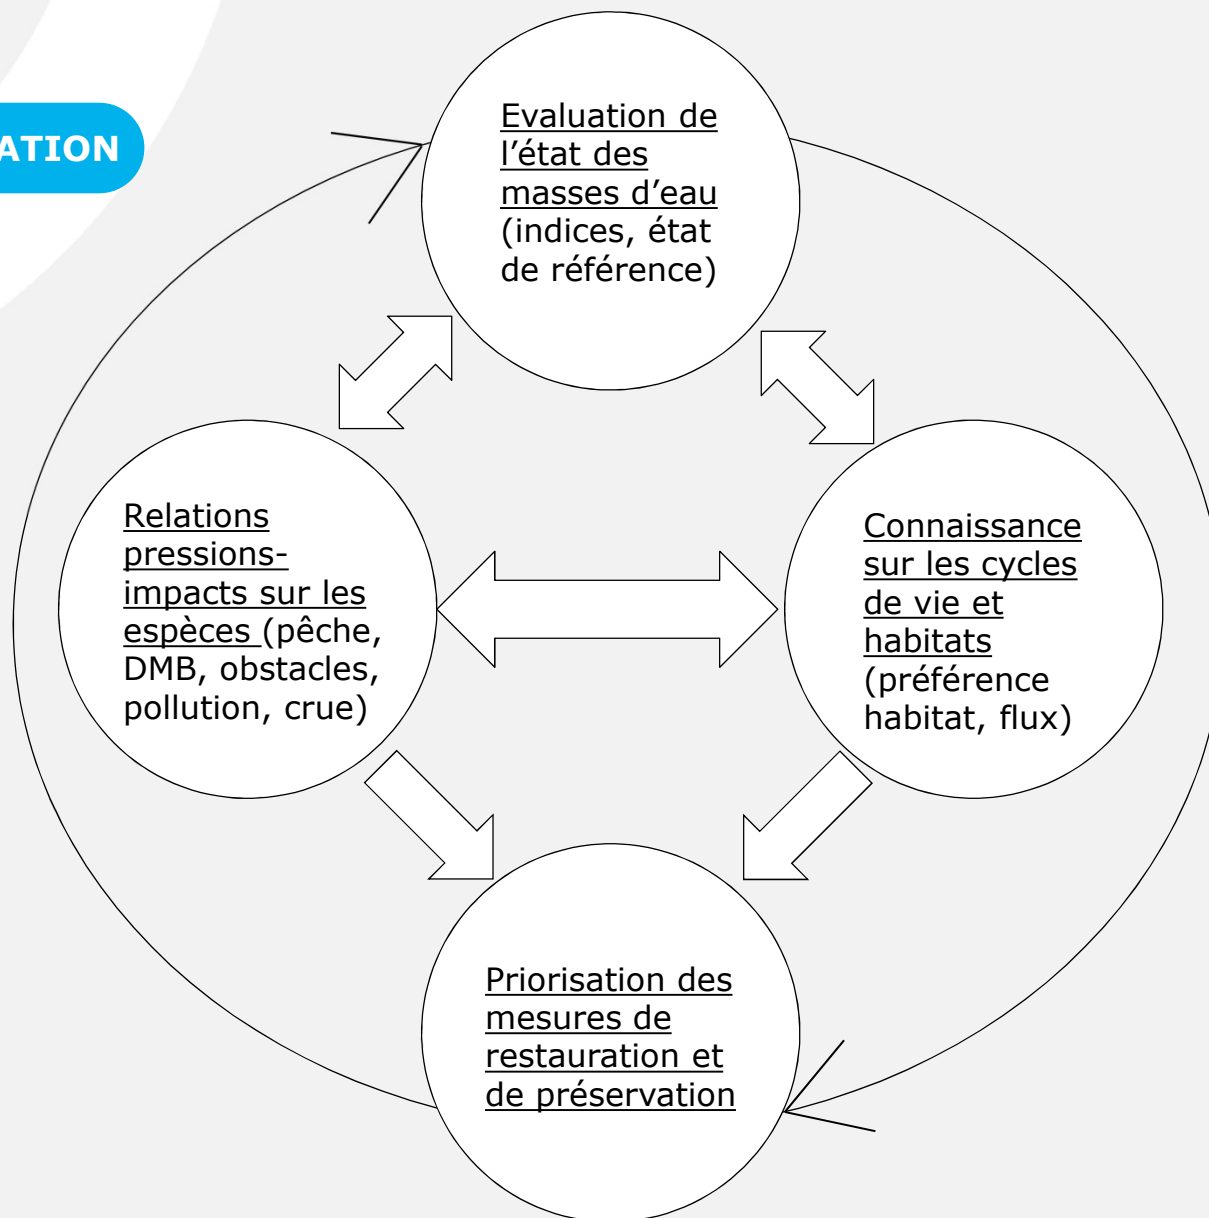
ATION

Evaluation de l’état des masses d’eau (indices, état de référence)

Relations pressions-impacts sur les espèces (pêche, DMB, obstacles, pollution, crue)

Connaissance sur les cycles de vie et habitats (préférence habitat, flux)

Priorisation des mesures de restauration et de préservation